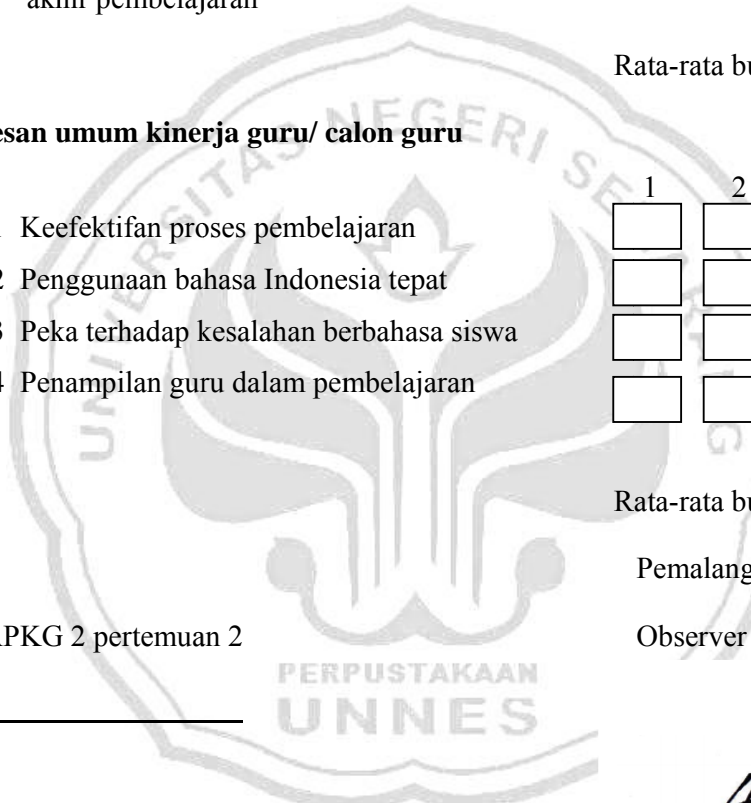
akhir pembelajaran

Rata-rata bu

esan umum kinerja guru/ calon guru

1 2

Keefektifan proses pembelajaran

2 Penggunaan bahasa Indonesia tepat

3 Peka terhadap kesalahan berbahasa siswa

4 Penampilan guru dalam pembelajaran

Rata-rata bu

Pemalang

APKG 2 pertemuan 2

Observer

NEGERI

PERPUSTAKAAN UNNES